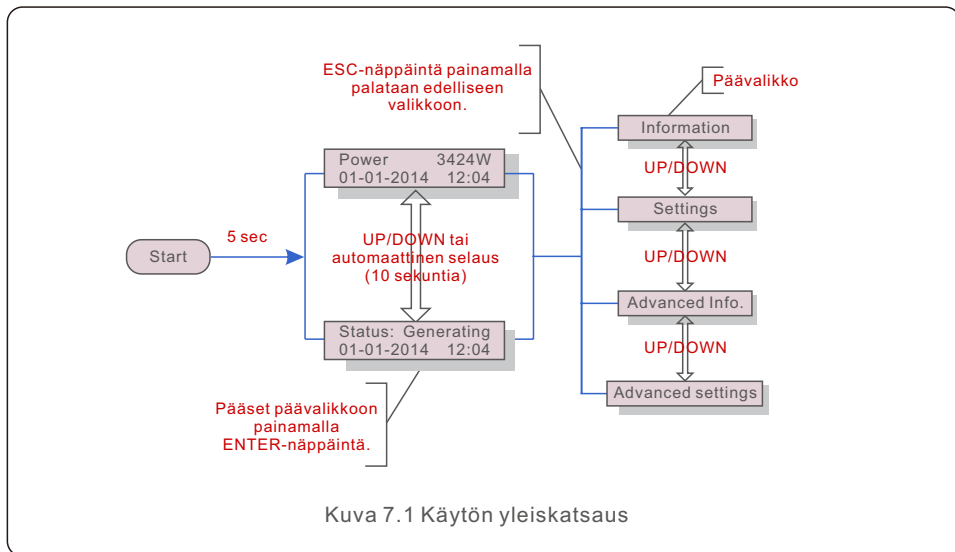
ESC-näppäintä painamalla palataan edelliseen valikkoon.

Päävalikko

Information

UP/DOWN

Settings

UP/DOWN

Advanced Info.

UP/DOWN

Advanced settings

Power 3424W
01-01-2014 12:04

Start

5 sec

UP/DOWN tai automaattinen selaus (10 sekuntia)

Status: Generating
01-01-2014 12:04

Pääset päävalikkoon painamalla ENTER-näppäintä.

Kuva 7.1 Käytön yleiskatsaus